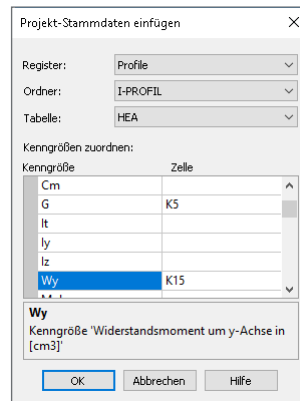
Projekt-Stammdaten einfügen

Register: Profile
Ordner: I-PROFIL
Tabelle: HEA

Kenngrößen zuordnen:

| Kenngröße | Zelle |
|---|---|
| Cm | |
| G | K5 |
| It | |
| Iy | |
| Iz | |
| Wy | K15 |
| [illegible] | |

Wy
Kenngröße 'Widerstandsmoment um y-Achse in [cm3]'

OK Abbrechen Hilfe